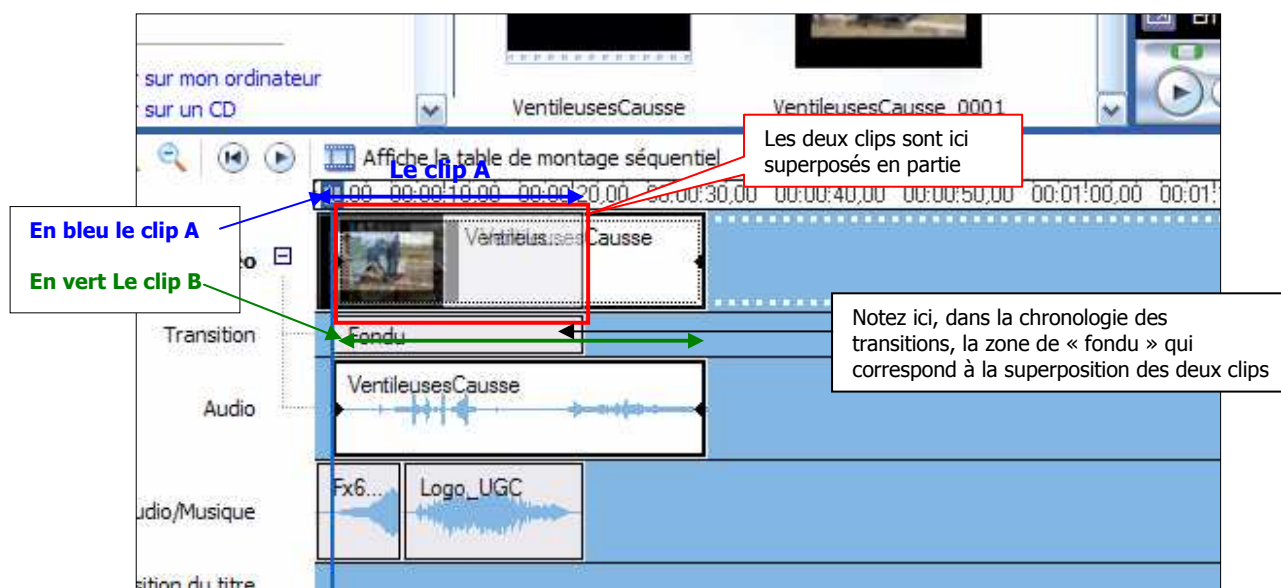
sur mon ordinateur
sur un CD

VentileusesCausse

VentileusesCausse_0001

Les deux clips sont ici superposés en partie

Affiche la table de montage séquentiel

Le clip A

00:00 00:00:10,00 00:00:20,00 00:00:30,00 00:00:40,00 00:00:50,00 00:01:00,00 00:01:

En bleu le clip A

En vert Le clip B

VentileusesCausse

Transition

Fondu

Notez ici, dans la chronologie des transitions, la zone de « fondu » qui correspond à la superposition des deux clips

VentileusesCausse

Audio

Fx6...

Logo_UGC

udio/Musique

sition du titre